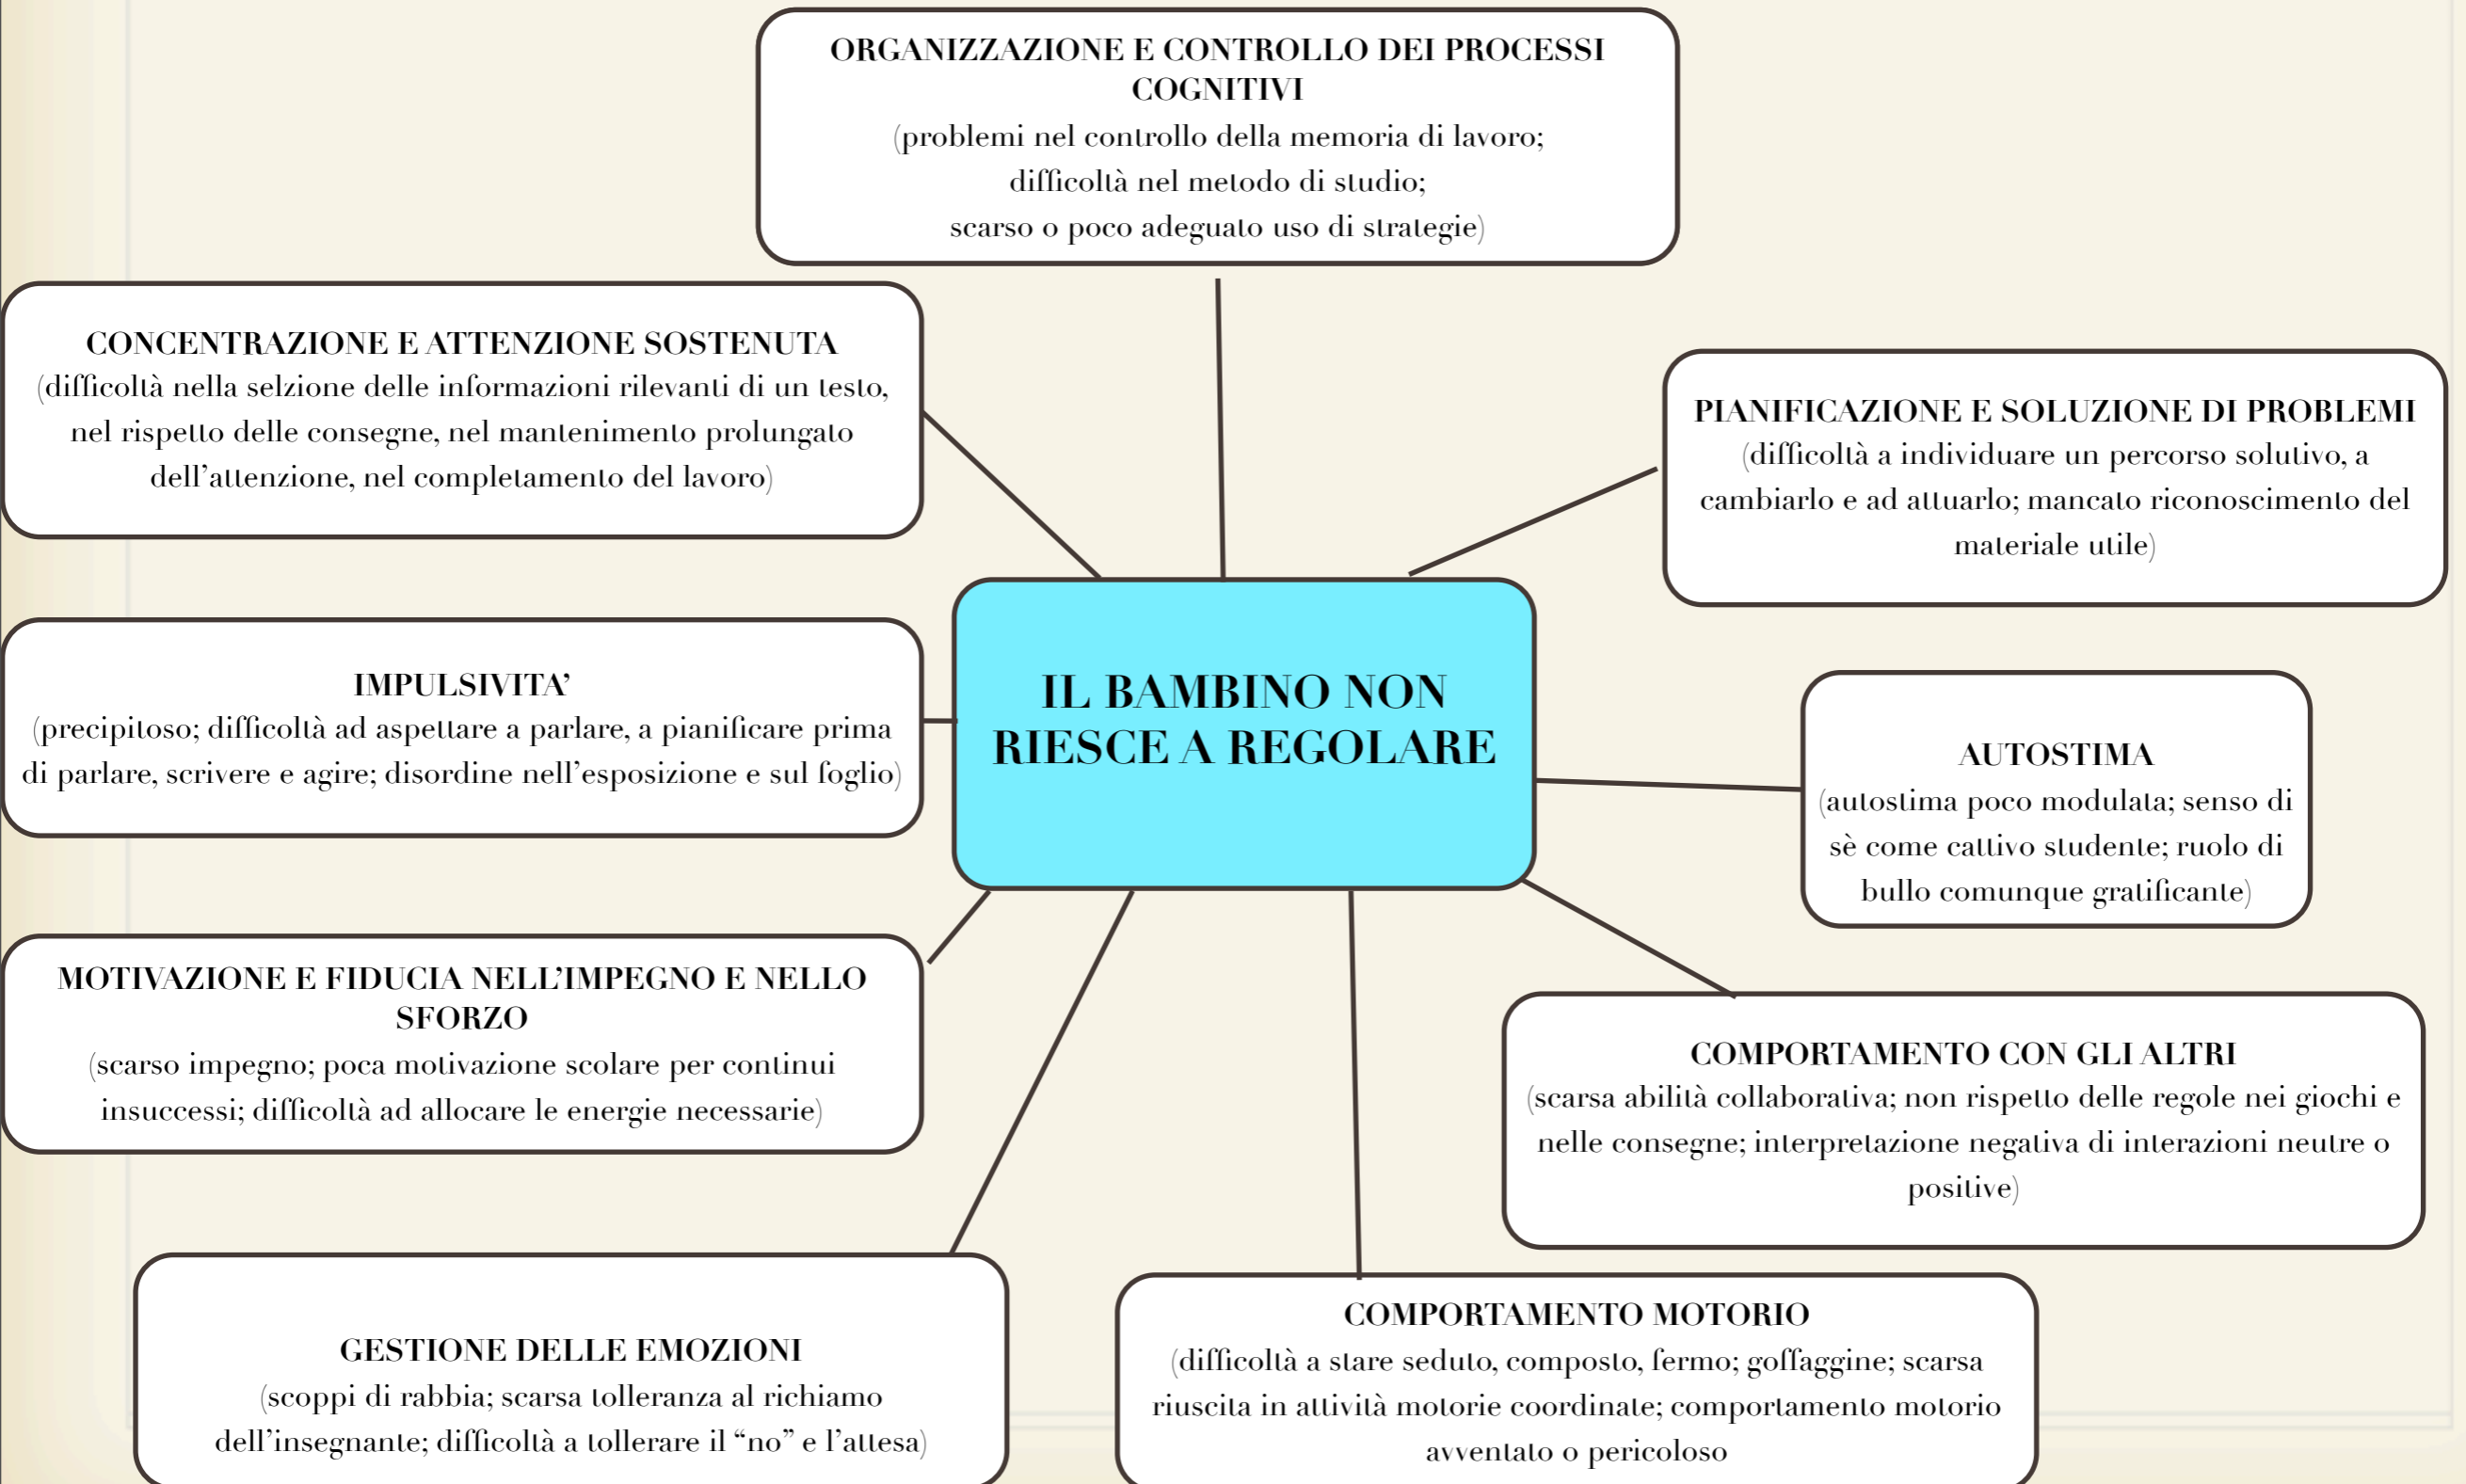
ORGANIZZAZIONE E CONTROLLO DEI PROCESSI COGNITIVI
(problemi nel controllo della memoria di lavoro; difficoltà nel metodo di studio; scarso o poco adeguato uso di strategie)

CONCENTRAZIONE E ATTENZIONE SOSTENUTA
(difficoltà nella selzione delle informazioni rilevanti di un testo, nel rispetto delle consegne, nel mantenimento prolungato dell'attenzione, nel completamento del lavoro)

PIANIFICAZIONE E SOLUZIONE DI PROBLEMI
(difficoltà a individuare un percorso solutivo, a cambiarlo e ad attuarlo; mancato riconoscimento del materiale utile)

IMPULSIVITA'
(precipitoso; difficoltà ad aspettare a parlare, a pianificare prima di parlare, scrivere e agire; disordine nell'esposizione e sul foglio)

IL BAMBINO NON RIESCE A REGOLARE

AUTOSTIMA
(autostima poco modulata; senso di sè come cattivo studente; ruolo di bullo comunque gratificante)

MOTIVAZIONE E FIDUCIA NELL'IMPEGNO E NELLO SFORZO
(scarso impegno; poca motivazione scolare per continui insuccessi; difficoltà ad allocare le energie necessarie)

COMPORTAMENTO CON GLI ALTRI
(scarsa abilità collaborativa; non rispetto delle regole nei giochi e nelle consegne; interpretazione negativa di interazioni neutre o positive)

GESTIONE DELLE EMOZIONI
(scoppi di rabbia; scarsa tolleranza al richiamo dell'insegnante; difficoltà a tollerare il "no" e l'attesa)

COMPORTAMENTO MOTORIO
(difficoltà a stare seduto, composto, fermo; goffaggine; scarsa riuscita in attività motorie coordinate; comportamento motorio avventato o pericoloso